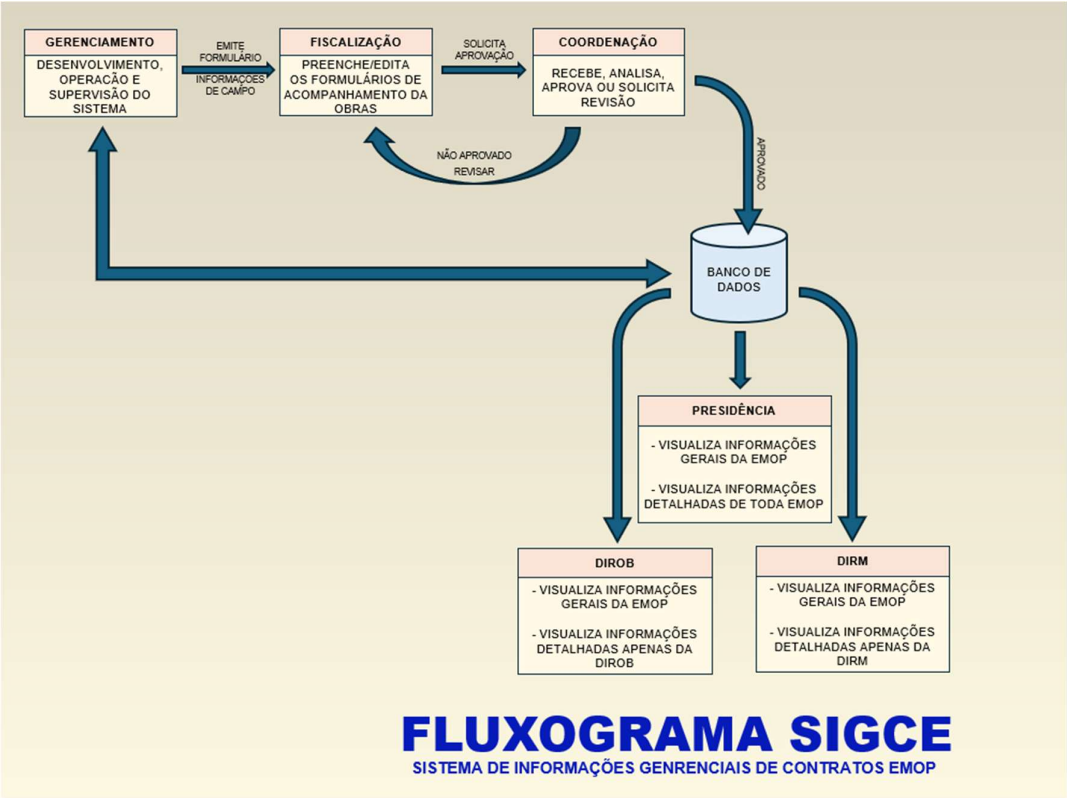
GERENCIAMENTO

DESENVOLVIMENTO, OPERAÇÃO E SUPERVISÃO DO SISTEMA

EMITE FORMULÁRIO

INFORMAÇÕES DE CAMPO

FISCALIZAÇÃO

PREENCHE/EDITA OS FORMULÁRIOS DE ACOMPANHAMENTO DA OBRAS

SOLICITA APROVAÇÃO

COORDENAÇÃO

RECEBE, ANALISA, APROVA OU SOLICITA REVISÃO

NÃO APROVADO REVISAR

APROVADO

BANCO DE DADOS

PRESIDÊNCIA

- VISUALIZA INFORMAÇÕES GERAIS DA EMOP

- VISUALIZA INFORMAÇÕES DETALHADAS DE TODA EMOP

DIROB

- VISUALIZA INFORMAÇÕES GERAIS DA EMOP

- VISUALIZA INFORMAÇÕES DETALHADAS APENAS DA DIROB

DIRM

- VISUALIZA INFORMAÇÕES GERAIS DA EMOP

- VISUALIZA INFORMAÇÕES DETALHADAS APENAS DA DIRM

FLUXOGRAMA SIGCE

SISTEMA DE INFORMAÇÕES GENRENCIAIS DE CONTRATOS EMOP